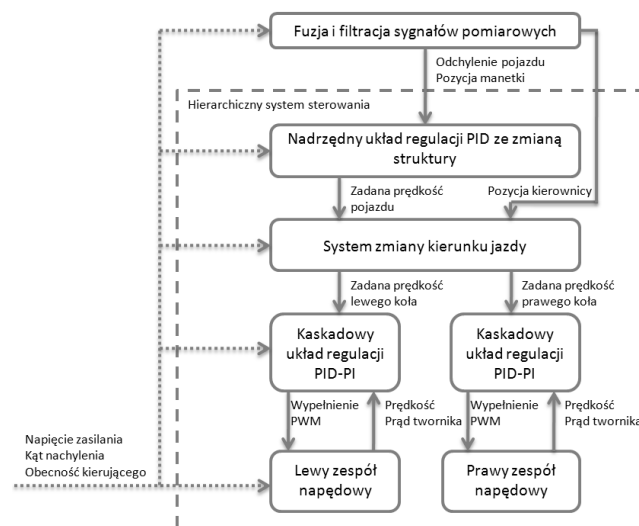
Fuzja i filtracja sygnałów pomiarowych

Odchylenie pojazdu
Pozycja manetki

Hierarchiczny system sterowania

Nadrzędny układ regulacji PID ze zmianą struktury

Zadana prędkość pojazdu

Pozycja kierownicy

System zmiany kierunku jazdy

Zadana prędkość lewego koła

Zadana prędkość prawego koła

Kaskadowy układ regulacji PID-PI

Kaskadowy układ regulacji PID-PI

Wypełnienie PWM

Prędkość
Prąd twornika

Wypełnienie PWM

Prędkość
Prąd twornika

Napięcie zasilania
Kąt nachylenia
Obecność kierującego

Lewy zespół napędowy

Prawy zespół napędowy